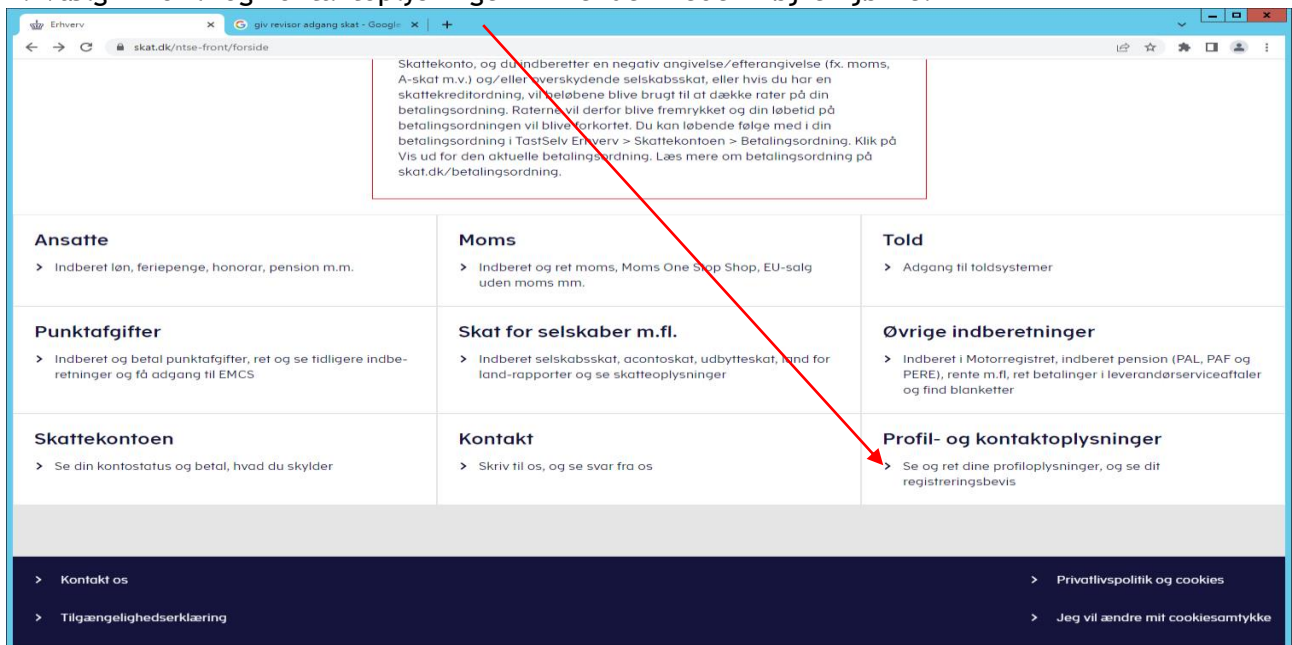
Erhverv | giv revisor adgang skat - Google

skat.dk/ntse-front/forside

Skattekonto, og du indberetter en negativ angivelse/efterangivelse (fx. moms, A-skat m.v.) og/eller overskydende selskabsskat, eller hvis du har en skattekreditordning, vil beløbene blive brugt til at dække rater på din betalingsordning. Raterne vil derfor blive fremrykket og din løbetid på betalingsordningen vil blive forkortet. Du kan løbende følge med i din betalingsordning i TastSelv Erhverv > Skattekontoen > Betalingsordning. Klik på Vis ud for den aktuelle betalingsordning. Læs mere om betalingsordning på skat.dk/betalingsordning.

Ansatte
> Indberet løn, feriepenge, honorar, pension m.m.

Moms
> Indberet og ret moms, Moms One Stop Shop, EU-salg uden moms mm.

Told
> Adgang til toldsystemer

Punktafgifter
> Indberet og betal punktafgifter, ret og se tidligere indberetninger og få adgang til EMCS

Skat for selskaber m.fl.
> Indberet selskabsskat, acontoskat, udbytteskat, land for land-rapporter og se skatteoplysninger

Øvrige indberetninger
> Indberet i Motorregistret, indberet pension (PAL, PAF og PERE), rente m.fl, ret betalinger i leverandørserviceaftaler og find blanketter

Skattekontoen
> Se din kontostatus og betal, hvad du skylder

Kontakt
> Skriv til os, og se svar fra os

Profil- og kontaktoplysninger
> Se og ret dine profiloplysninger, og se dit registreringsbevis

> Kontakt os
> Tilgængelighedserklæring
> Privatlivspolitik og cookies
> Jeg vil ændre mit cookiesamtykke